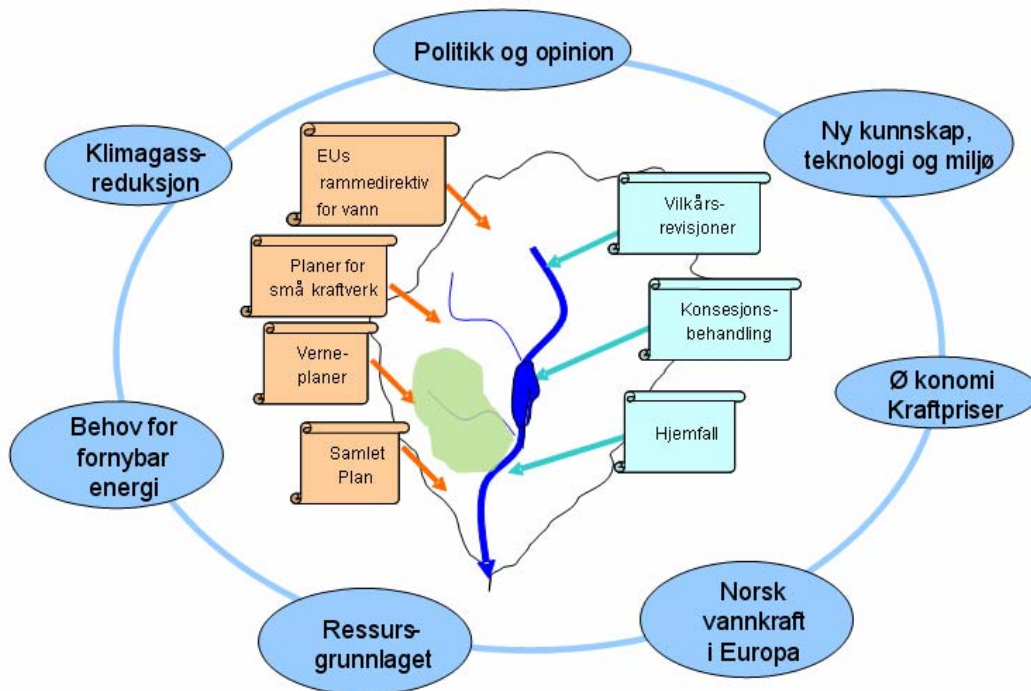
Politikk og opinion

Ny kunnskap, teknologi og miljø

Klimagass-reduksjon

EUs rammedirektiv for vann

Planer for små kraftverk

Verne-planer

Samlet Plan

Vilkårs-revisjoner

Konsesjons-behandling

Hjemfall

Ø konomi Kraftpriser

Behov for fornybar energi

Ressurs-grunnlaget

Norsk vannkraft i Europa